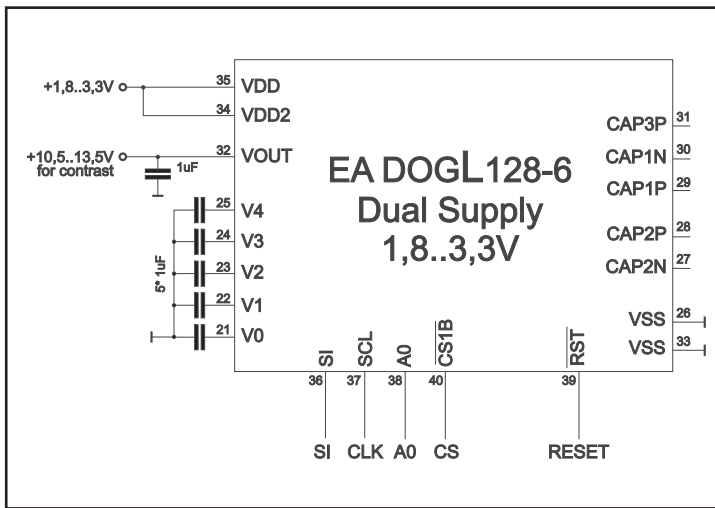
+1,8..3,3V
35 VDD
34 VDD2
+10,5..13,5V for contrast
1uF
32 VOUT
25 V4
24 V3
23 V2
22 V1
21 V0
5* 1uF

EA DOGL128-6
Dual Supply
1,8..3,3V

CAP3P 31
CAP1N 30
CAP1P 29
CAP2P 28
CAP2N 27
VSS 26
VSS 33

SI 36
SCL 37
A0 38
$\overline{CS1B}$ 40
$\overline{RST}$ 39

SI
CLK
A0
CS
RESET